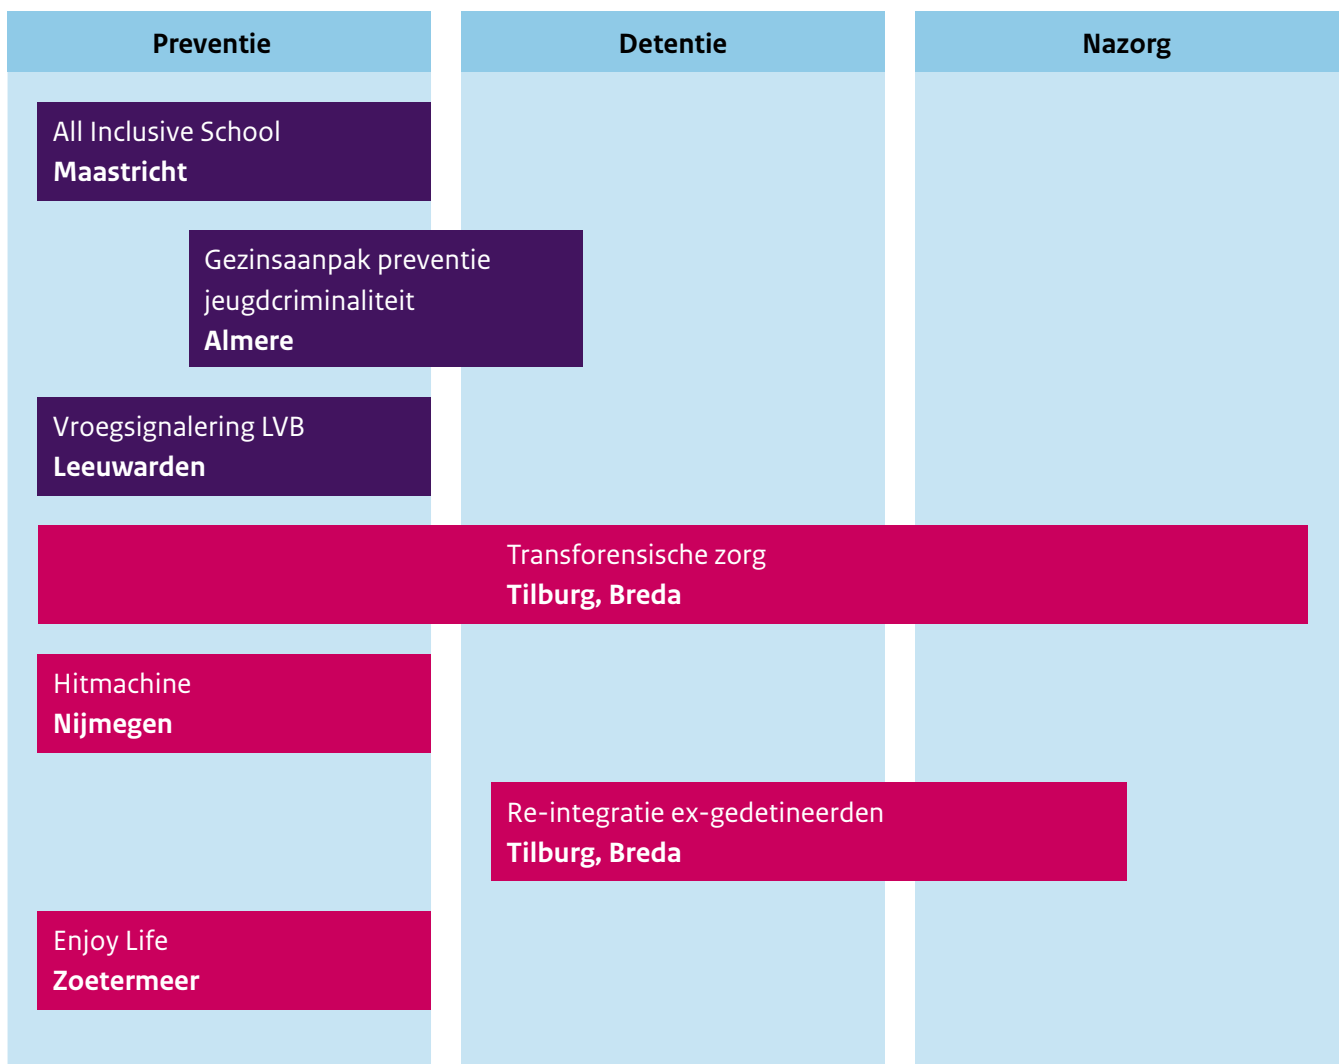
Preventie

Detentie

Nazorg

All Inclusive School
**Maastricht**

Gezinsaanpak preventie jeugdcriminaliteit
**Almere**

Vroegsignalering LVB
**Leeuwarden**

Transforensische zorg
**Tilburg, Breda**

Hitmachine
**Nijmegen**

Re-integratie ex-gedetineerden
**Tilburg, Breda**

Enjoy Life
**Zoetermeer**